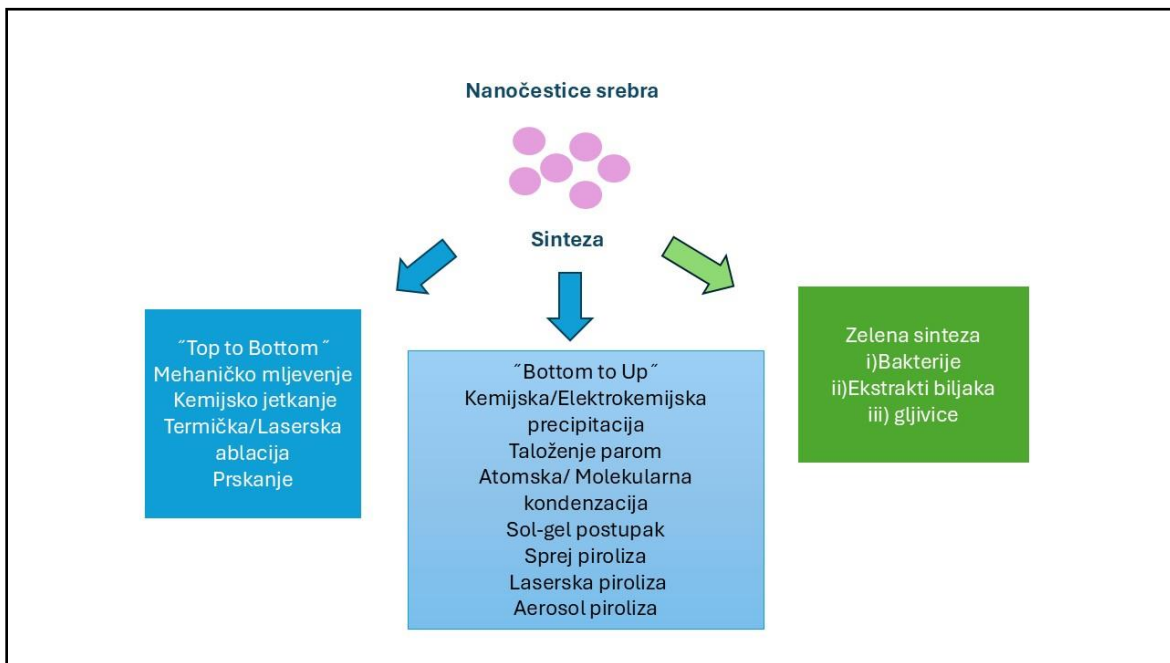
Nanočestice srebra

Sinteza

˝Top to Bottom˝
Mehaničko mljevenje
Kemijsko jetkanje
Termička/Laserska ablacija
Prskanje

˝Bottom to Up˝
Kemijska/Elektrokemijska precipitacija
Taloženje parom
Atomska/ Molekularna kondenzacija
Sol-gel postupak
Sprej piroliza
Laserska piroliza
Aerosol piroliza

Zelena sinteza
i)Bakterije
ii)Ekstrakti biljaka
iii) gljivice